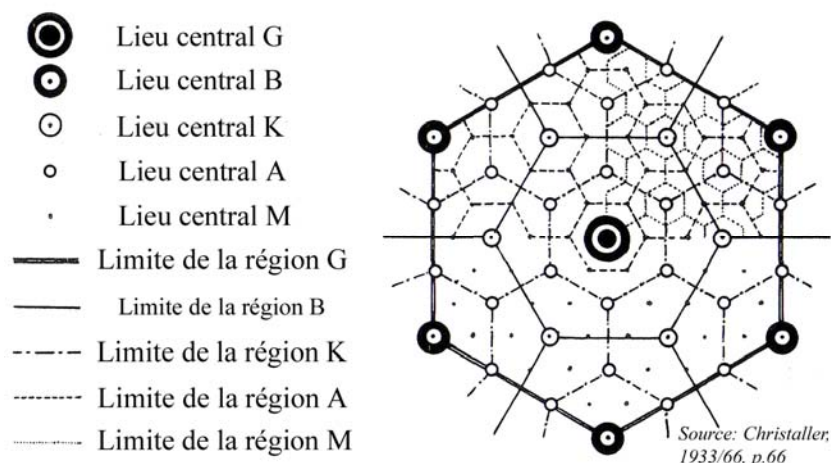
Lieu central G
Lieu central B
Lieu central K
Lieu central A
Lieu central M
Limite de la région G
Limite de la région B
Limite de la région K
Limite de la région A
Limite de la région M

Source: Christaller, 1933/66, p.66